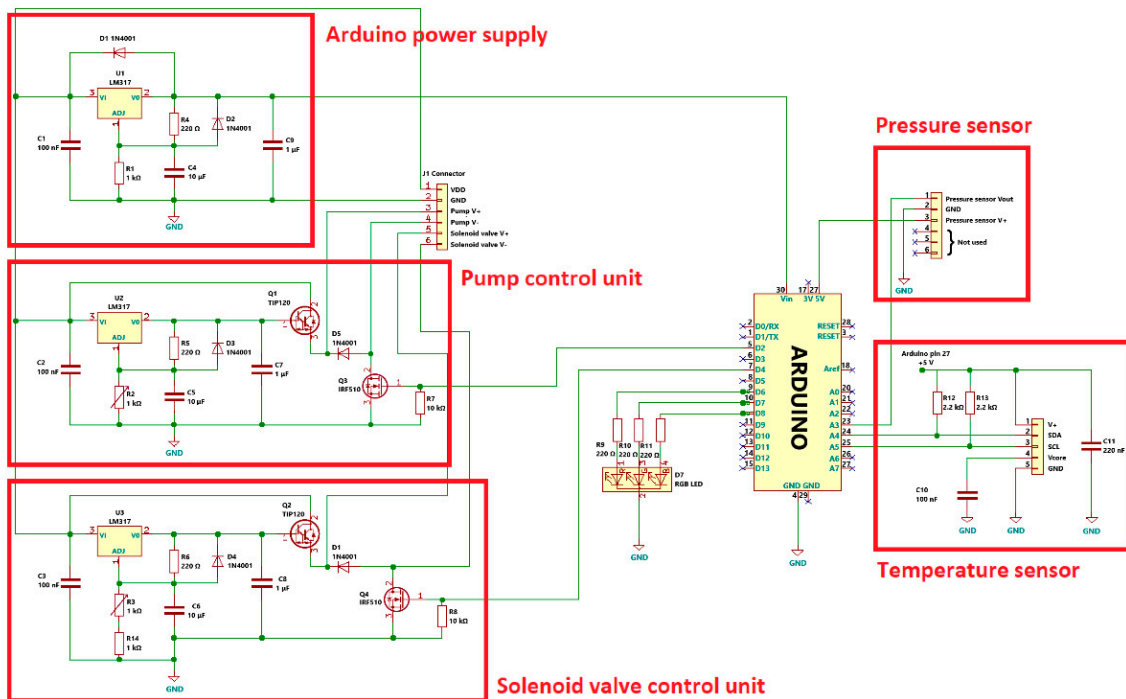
Arduino power supply

D1 1N4001
U1
LM317
3 VI
VO 2
ADJ
1
R4
220 Ω
D2
1N4001
C1
100 nF
R1
1 kΩ
C4
10 µF
C9
1 µF
GND

J1 Connector
1 VDD
2 GND
3 Pump V+
4 Pump V-
5 Solenoid valve V+
6 Solenoid valve V-

Pressure sensor
1 Pressure sensor Vout
2 GND
3 Pressure sensor V+
4
5 Not used
6
GND

Pump control unit

U2
LM317
3 VI
VO 2
ADJ
1
R5
220 Ω
D3
1N4001
C2
100 nF
R2
1 kΩ
C5
10 µF
C7
1 µF
Q1
TIP120
D5
1N4001
Q3
IRF510
R7
10 kΩ
GND

30 Vin
17 3V
27 5V
2 D0/RX
1 D1/TX
5 D2
6 D3
7 D4
8 D5
9 D6
10 D7
11 D8
12 D9
13 D10
14 D11
15 D12
16 D13
ARDUINO
RESET 28
RESET 3
Aref 18
A0 20
A1 21
A2 22
A3 23
A4 24
A5 25
A6 26
A7 27
GND GND
4 29
GND

R9
220 Ω
R10
220 Ω
R11
220 Ω
D7
RGB LED
GND

Arduino pin 27
+5 V
R12
2.2 kΩ
R13
2.2 kΩ
1 V+
2 SDA
3 SCL
4 Vcore
5 GND
C11
220 nF
C10
100 nF
GND
GND
GND
GND

Temperature sensor

U3
LM317
3 VI
VO 2
ADJ
1
R6
220 Ω
D4
1N4001
C3
100 nF
R3
1 kΩ
C6
10 µF
C8
1 µF
R14
1 kΩ
Q2
TIP120
D1
1N4001
Q4
IRF510
R8
10 kΩ
GND

Solenoid valve control unit